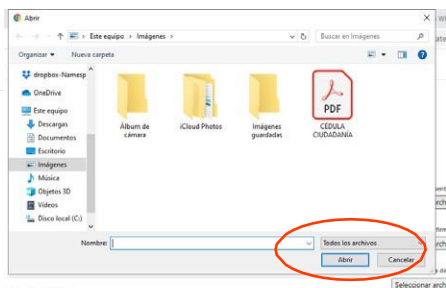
Abrir

← → ↑ Este equipo › Imágenes ›

Buscar en Imágenes

Organizar ▾ Nueva carpeta

dropbox-Namesp
OneDrive
Este equipo
Descargas
Documentos
Escritorio
Imágenes
Música
Objetos 3D
Videos
Disco local (C:)

Álbum de cámara

iCloud Photos

Imágenes guardadas

PDF
CEDULA CIUDADANIA

Nombre:

Todos los archivos

Abrir

Cancelar

Seleccionar arch